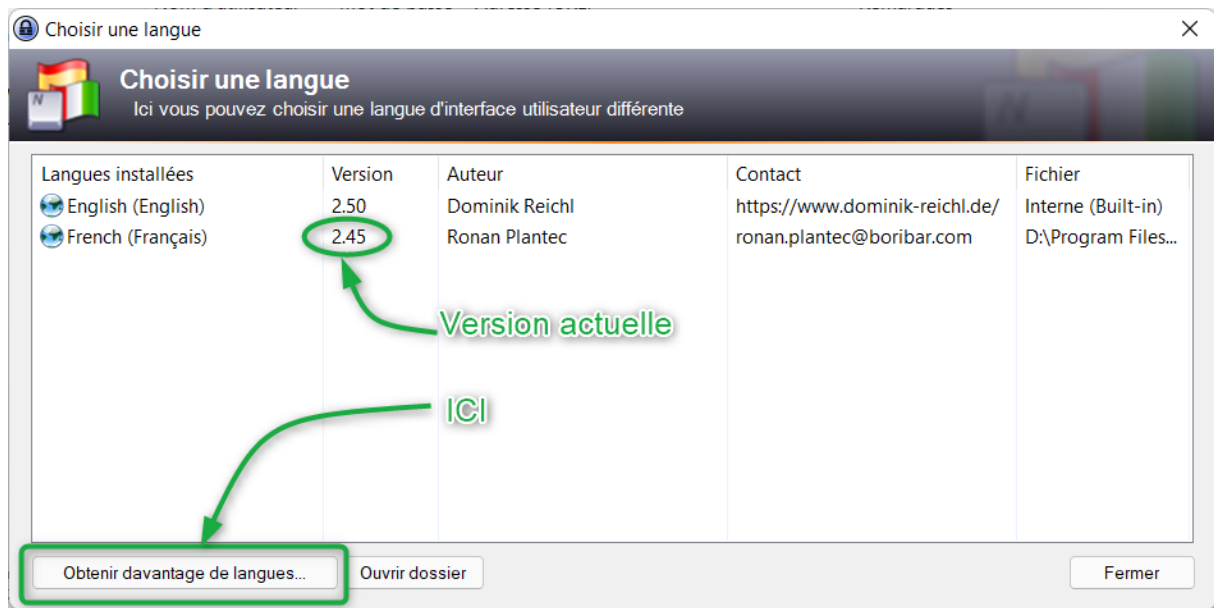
Choisir une langue

Choisir une langue
Ici vous pouvez choisir une langue d'interface utilisateur différente

| Langues installées | Version | Auteur | Contact | Fichier |
|---|---|---|---|---|
| English (English) | 2.50 | Dominik Reichl | https://www.dominik-reichl.de/ | Interne (Built-in) |
| French (Français) | 2.45 | Ronan Plantec | ronan.plantec@boribar.com | D:\Program Files... |

Version actuelle

ICI

Obtenir davantage de langues...
Ouvrir dossier
Fermer